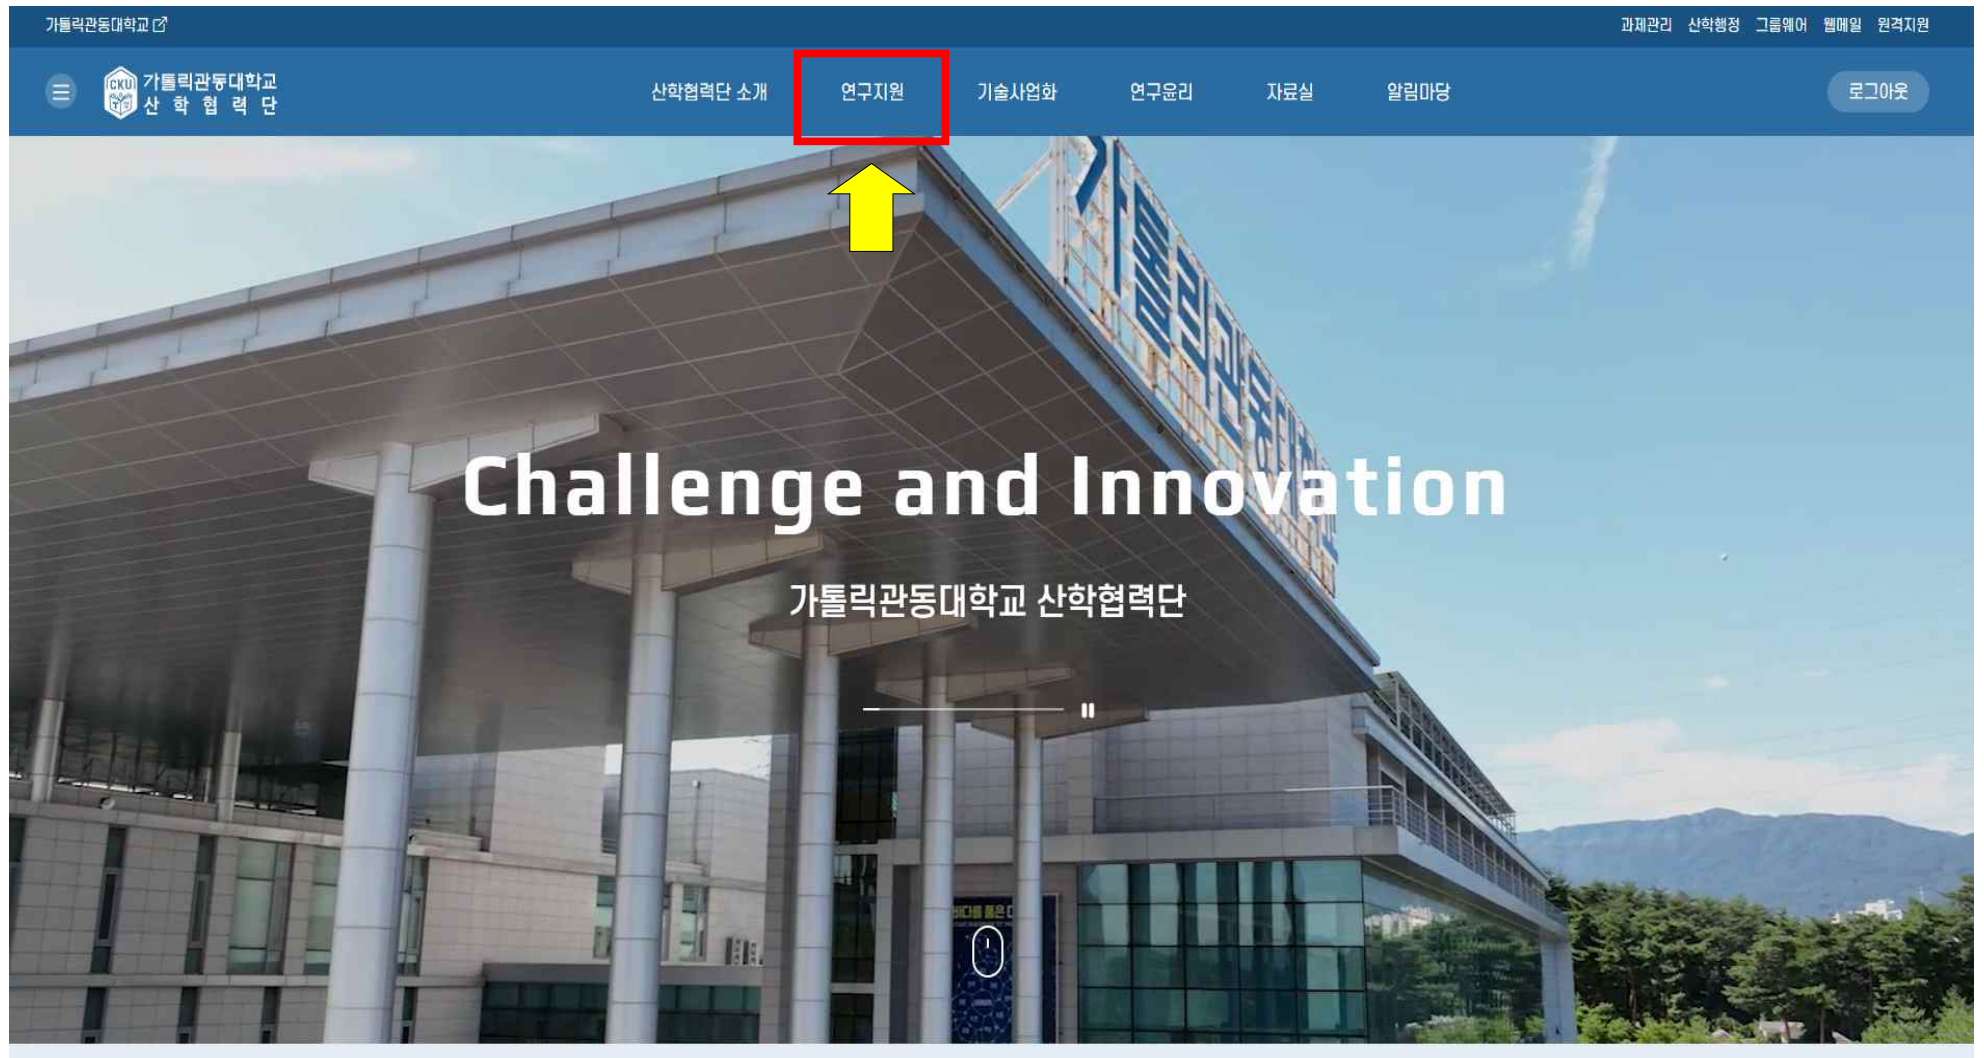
가톨릭관동대학교

과제관리 산학행정 그룹웨어 웹메일 원격지원

CKU 가톨릭관동대학교 산 학 협 력 단

산학협력단 소개 연구지원 기술사업화 연구윤리 자료실 알림마당

로그아웃

가톨릭관동대학교

Challenge and Innovation

가톨릭관동대학교 산학협력단